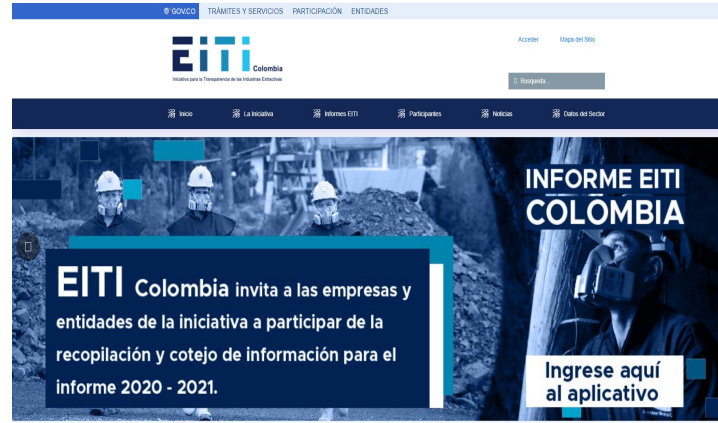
GOV.CO TRÁMITES Y SERVICIOS PARTICIPACIÓN ENTIDADES

EITI Colombia
Iniciativa para la Transparencia de las Industrias Extractivas

Acceder Mapa del Sitio

Búsqueda...

Inicio La Iniciativa Informes EITI Participantes Noticias Datos del Sector

EITI Colombia invita a las empresas y entidades de la iniciativa a participar de la recopilación y cotejo de información para el informe 2020 - 2021.

INFORME EITI COLOMBIA

Ingrese aquí al aplicativo